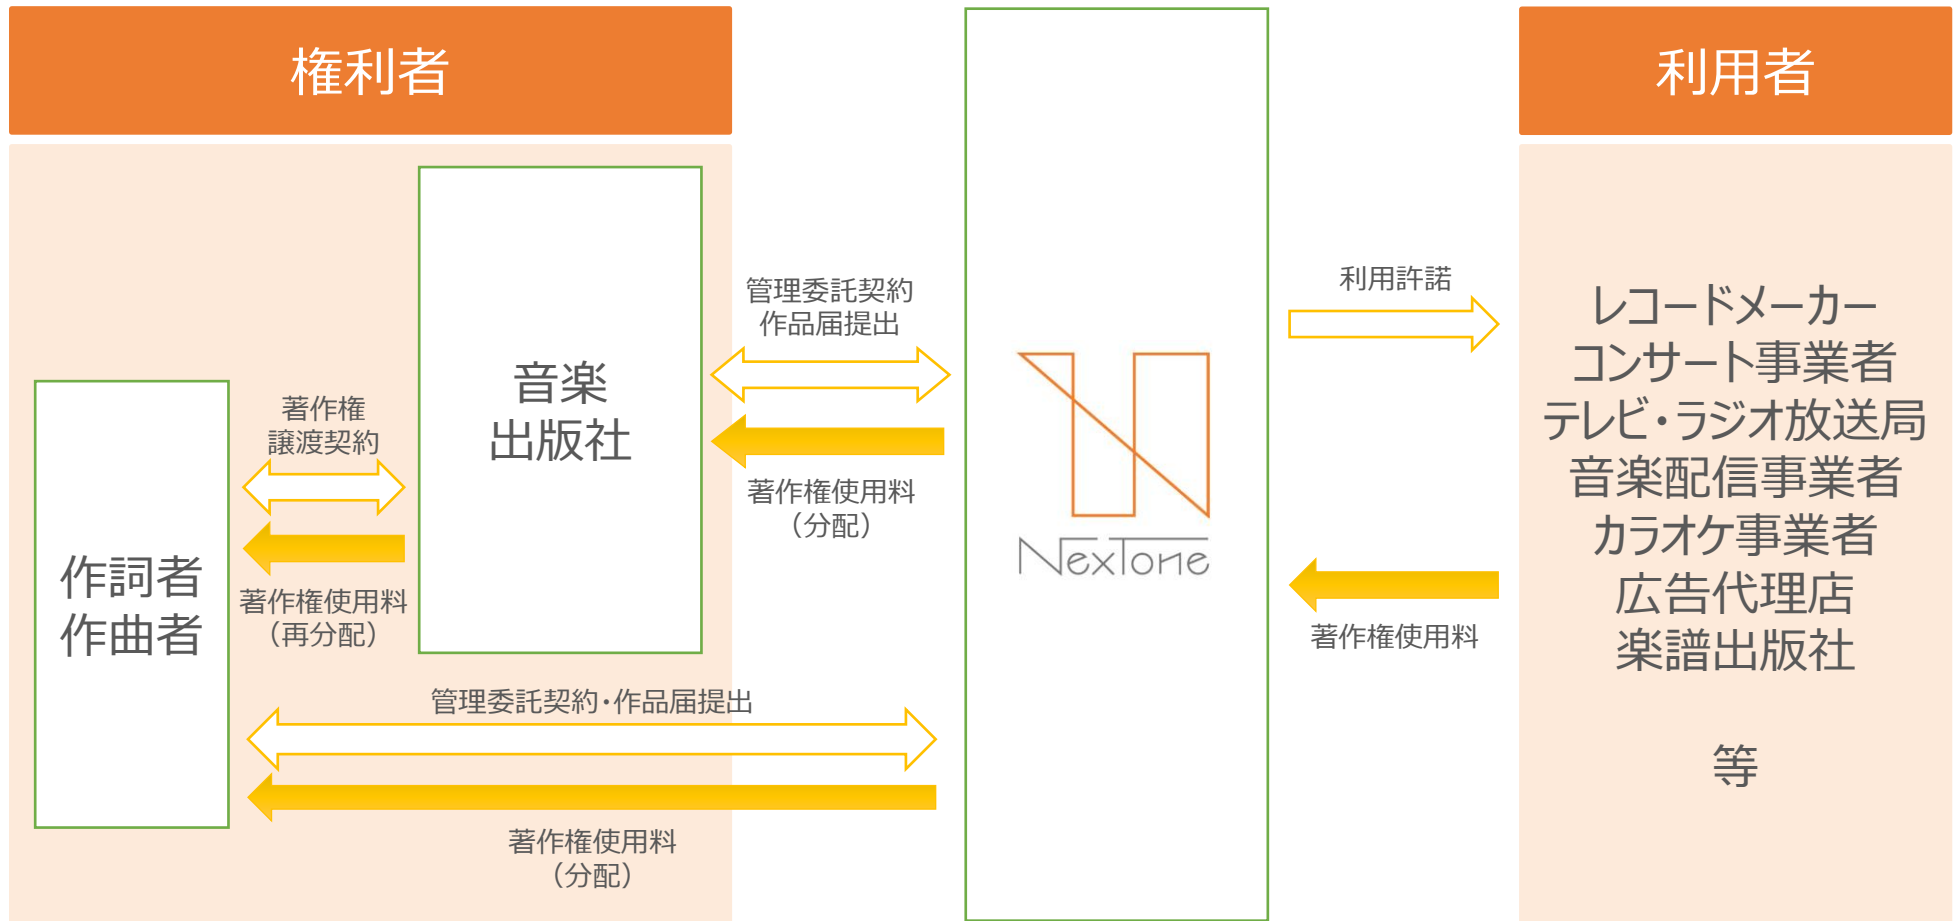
権利者

利用者

音楽出版社

作詞者
作曲者

著作権
譲渡契約

著作権使用料
（再分配）

管理委託契約
作品届提出

著作権使用料
（分配）

NexTone

利用許諾

著作権使用料

レコードメーカー
コンサート事業者
テレビ・ラジオ放送局
音楽配信事業者
カラオケ事業者
広告代理店
楽譜出版社

等

管理委託契約・作品届提出

著作権使用料
（分配）